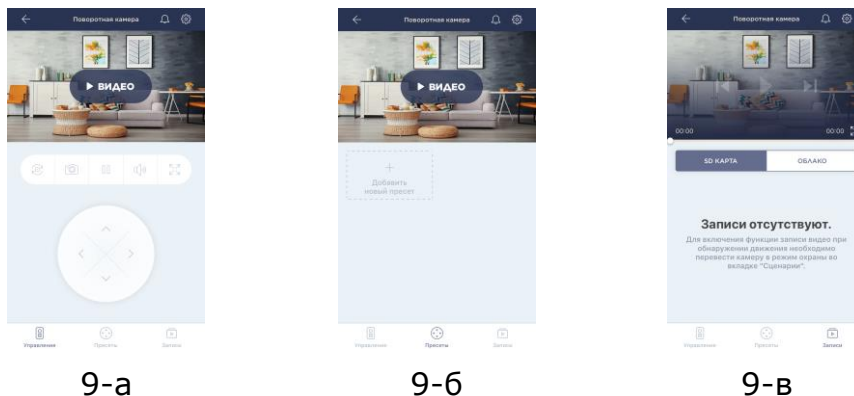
Поворотная камера

ВИДЕО

Управление
Пресеты
Записи

9-а

Поворотная камера

ВИДЕО

+
Добавить новый пресет

Управление
Пресеты
Записи

9-б

Поворотная камера

00:00
00:00

SD КАРТА
ОБЛАКО

Записи отсутствуют.

Для включения функции записи видео при обнаружении движения необходимо перевести камеру в режим охраны во вкладке "Сценарии".

Управление
Пресеты
Записи

9-в